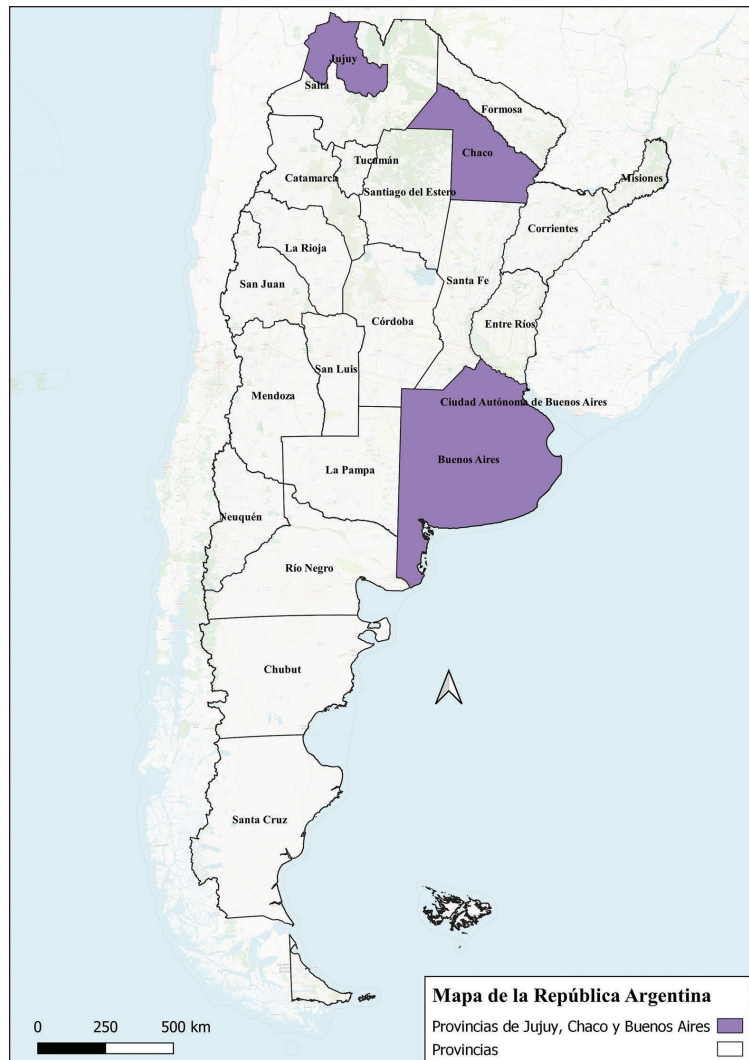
Jujuy
Salta
Formosa
Chaco
Tucumán
Catamarca
Santiago del Estero
Misiones
Corrientes
La Rioja
San Juan
Santa Fe
Córdoba
Entre Ríos
San Luis
Mendoza
Ciudad Autónoma de Buenos Aires
Buenos Aires
La Pampa
Neuquén
Río Negro
Chubut
Santa Cruz

0 250 500 km

Mapa de la República Argentina
Provincias de Jujuy, Chaco y Buenos Aires
Provincias